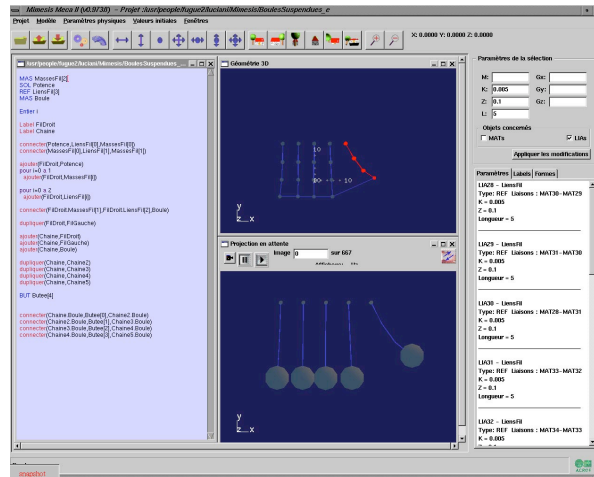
Mimesis Meca II (v0.9f38) - Projet :/usr/people/fugue2/luciani/Mimesis/Boules/Suspendues_e

Projet Modèle Paramètres physiques Valeurs initiales Fenêtres

X: 0.0000 Y: 0.0000 Z: 0.0000

/usr/people/fugue2/luciani/Mimesis/Boules/Suspendues_...

MAS MassesFil[2]
SOL Potence
REF LiensFil[3]
MAS Boule

Entier i

Label FilDroit
Label Chaine

connecter(Potence,LiensFil[0],MassesFil[0])
connecter(MassesFil[0],LiensFil[1],MassesFil[1])

ajouter(FilDroit,Potence)
pour i=0 à 1
ajouter(FilDroit,MassesFil[i])

pour i=0 à 2
ajouter(FilDroit,LiensFil[i])

connecter(FilDroit.MassesFil[1],FilDroit.LiensFil[2],Boule)

dupliquer(FilDroit,FilGauche)

ajouter(Chaine,FilDroit)
ajouter(Chaine,FilGauche)
ajouter(Chaine,Boule)

dupliquer(Chaine,Chaine2)
dupliquer(Chaine,Chaine3)
dupliquer(Chaine,Chaine4)
dupliquer(Chaine,Chaine5)

BUT Butee[4]

connecter(Chaine.Boule,Butee[0],Chaine2.Boule)
connecter(Chaine2.Boule,Butee[1],Chaine3.Boule)
connecter(Chaine3.Boule,Butee[2],Chaine4.Boule)
connecter(Chaine4.Boule,Butee[3],Chaine5.Boule)

Géométrie 3D

10

-10

0 — 10

y
z x

Projection en attente

Image 0 sur 667

y
z x

Paramètres de la sélection

M:
Gx:
K: 0.005
Gy:
Z: 0.1
Gz:
L: 5

Objets concernés
MATs
LIAs

Appliquer les modifications

Paramètres Labels Formes

LIA28 - LiensFil
Type: REF Liaisons : MAT30-MAT29
K = 0.005
Z = 0.1
Longueur = 5

LIA29 - LiensFil
Type: REF Liaisons : MAT31-MAT30
K = 0.005
Z = 0.1
Longueur = 5

LIA30 - LiensFil
Type: REF Liaisons : MAT28-MAT31
K = 0.005
Z = 0.1
Longueur = 5

LIA31 - LiensFil
Type: REF Liaisons : MAT33-MAT32
K = 0.005
Z = 0.1
Longueur = 5

LIA32 - LiensFil
Type: REF Liaisons : MAT34-MAT33
K = 0.005

snapshot